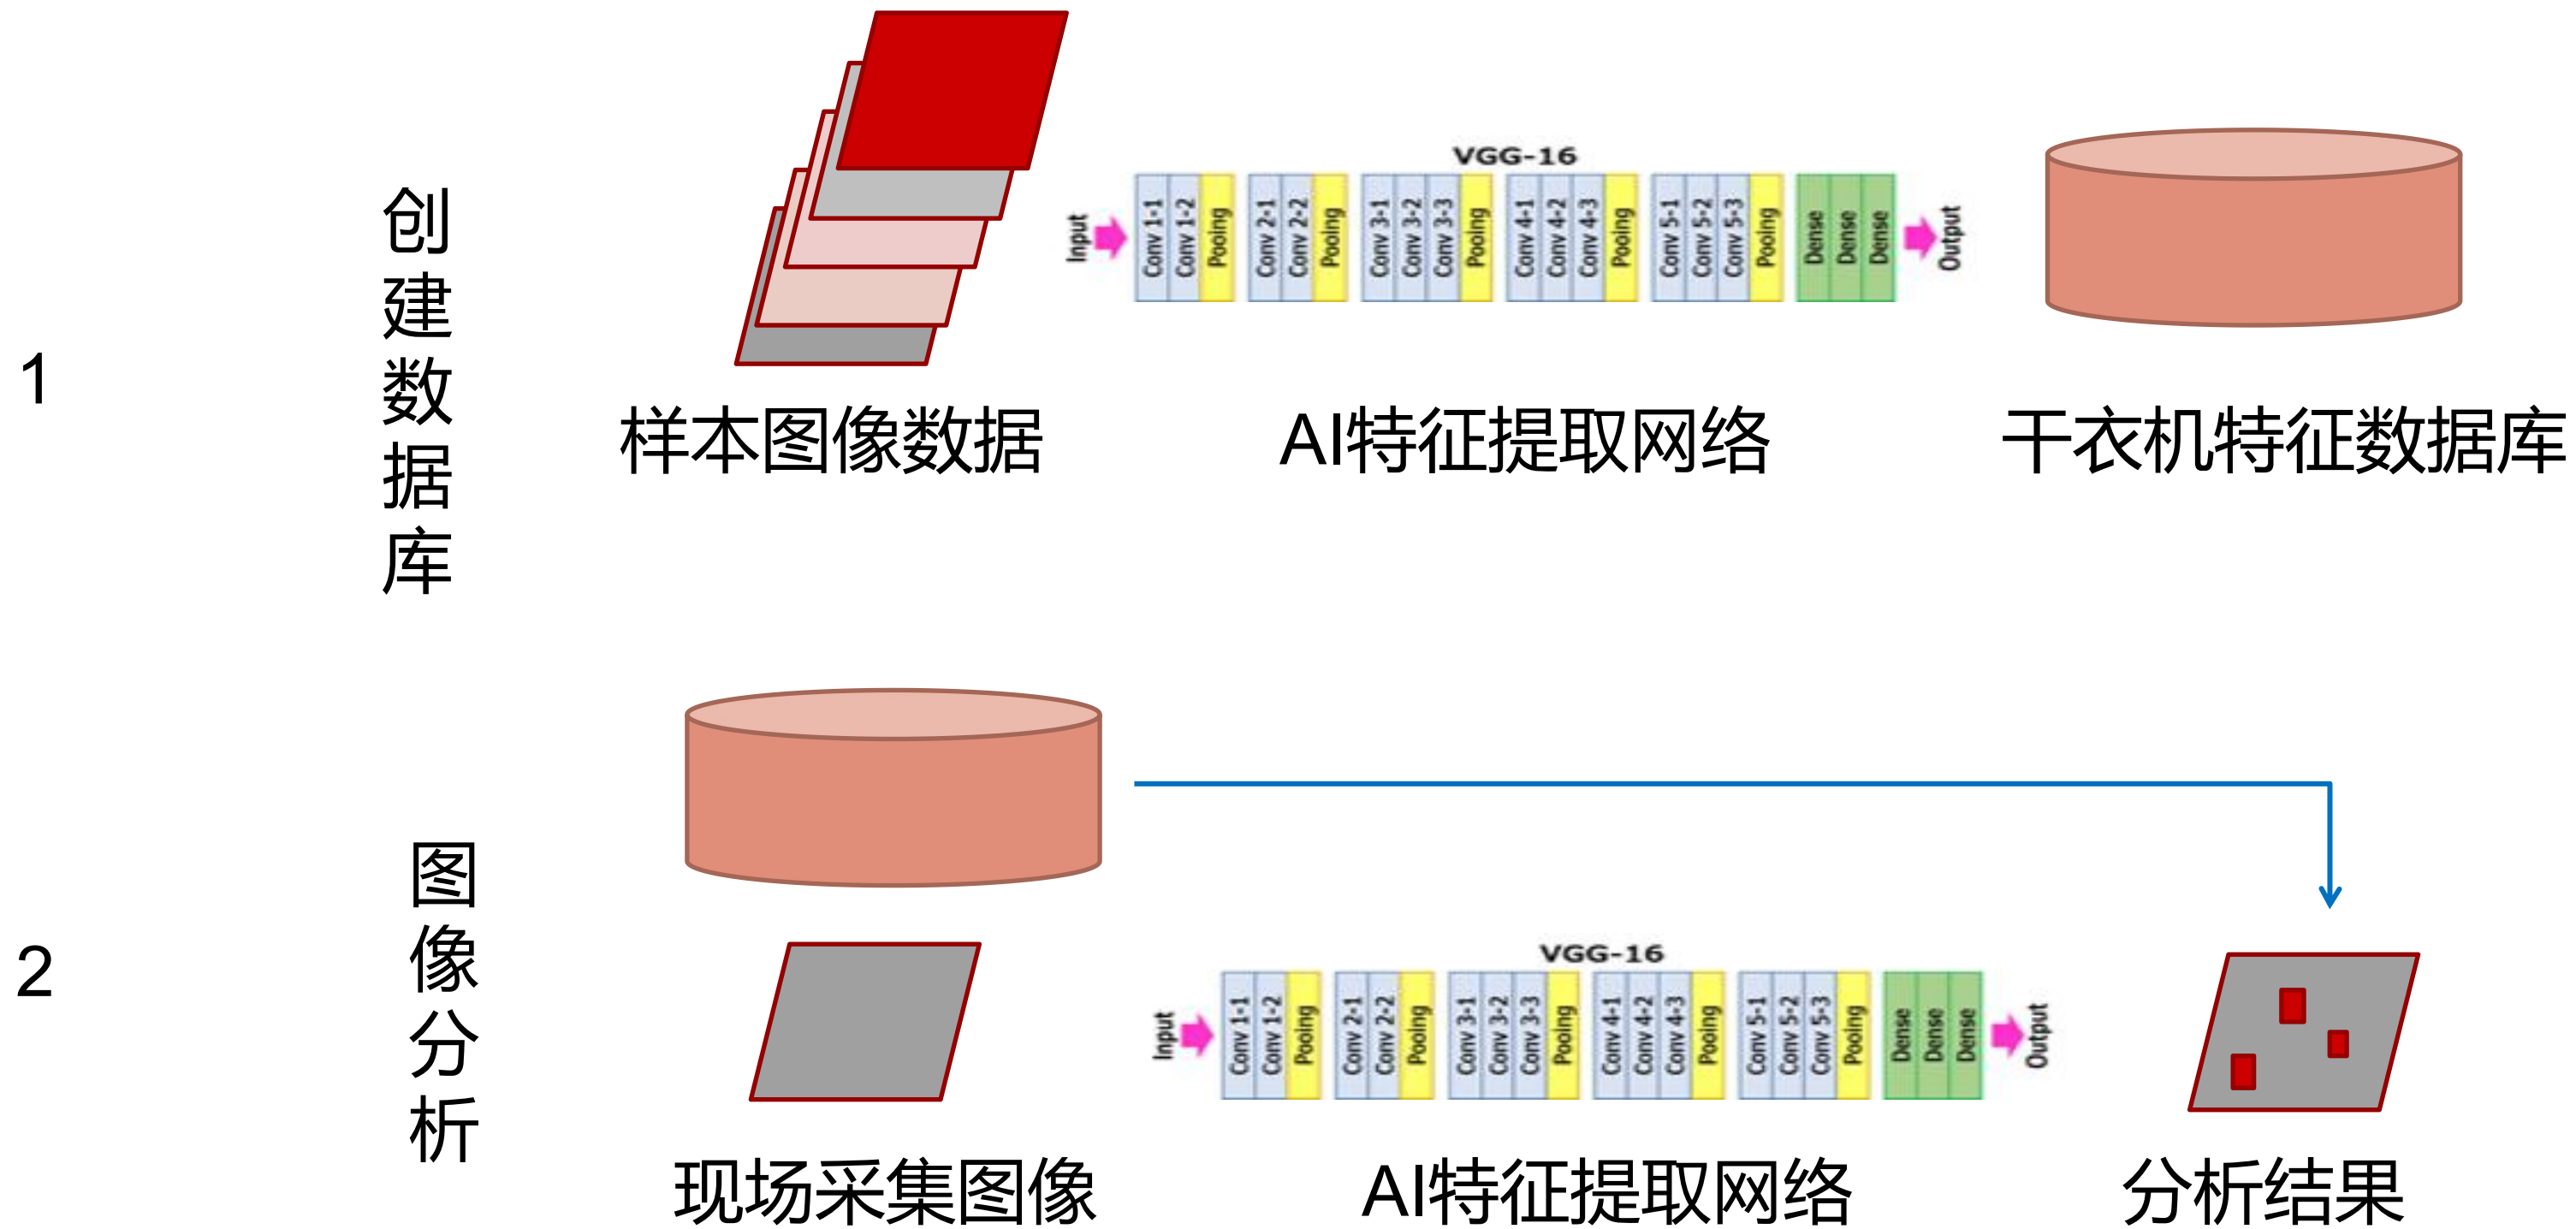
1

创建数据库

VGG-16

Input

Conv 1-1
Conv 1-2
Pooing
Conv 2-1
Conv 2-2
Pooing
Conv 3-1
Conv 3-2
Conv 3-3
Pooing
Conv 4-1
Conv 4-2
Conv 4-3
Pooing
Conv 5-1
Conv 5-2
Conv 5-3
Pooing
Dense
Dense
Dense

Output

样本图像数据

AI特征提取网络

干衣机特征数据库

2

图像分析

VGG-16

Input

Conv 1-1
Conv 1-2
Pooing
Conv 2-1
Conv 2-2
Pooing
Conv 3-1
Conv 3-2
Conv 3-3
Pooing
Conv 4-1
Conv 4-2
Conv 4-3
Pooing
Conv 5-1
Conv 5-2
Conv 5-3
Pooing
Dense
Dense
Dense

Output

现场采集图像

AI特征提取网络

分析结果